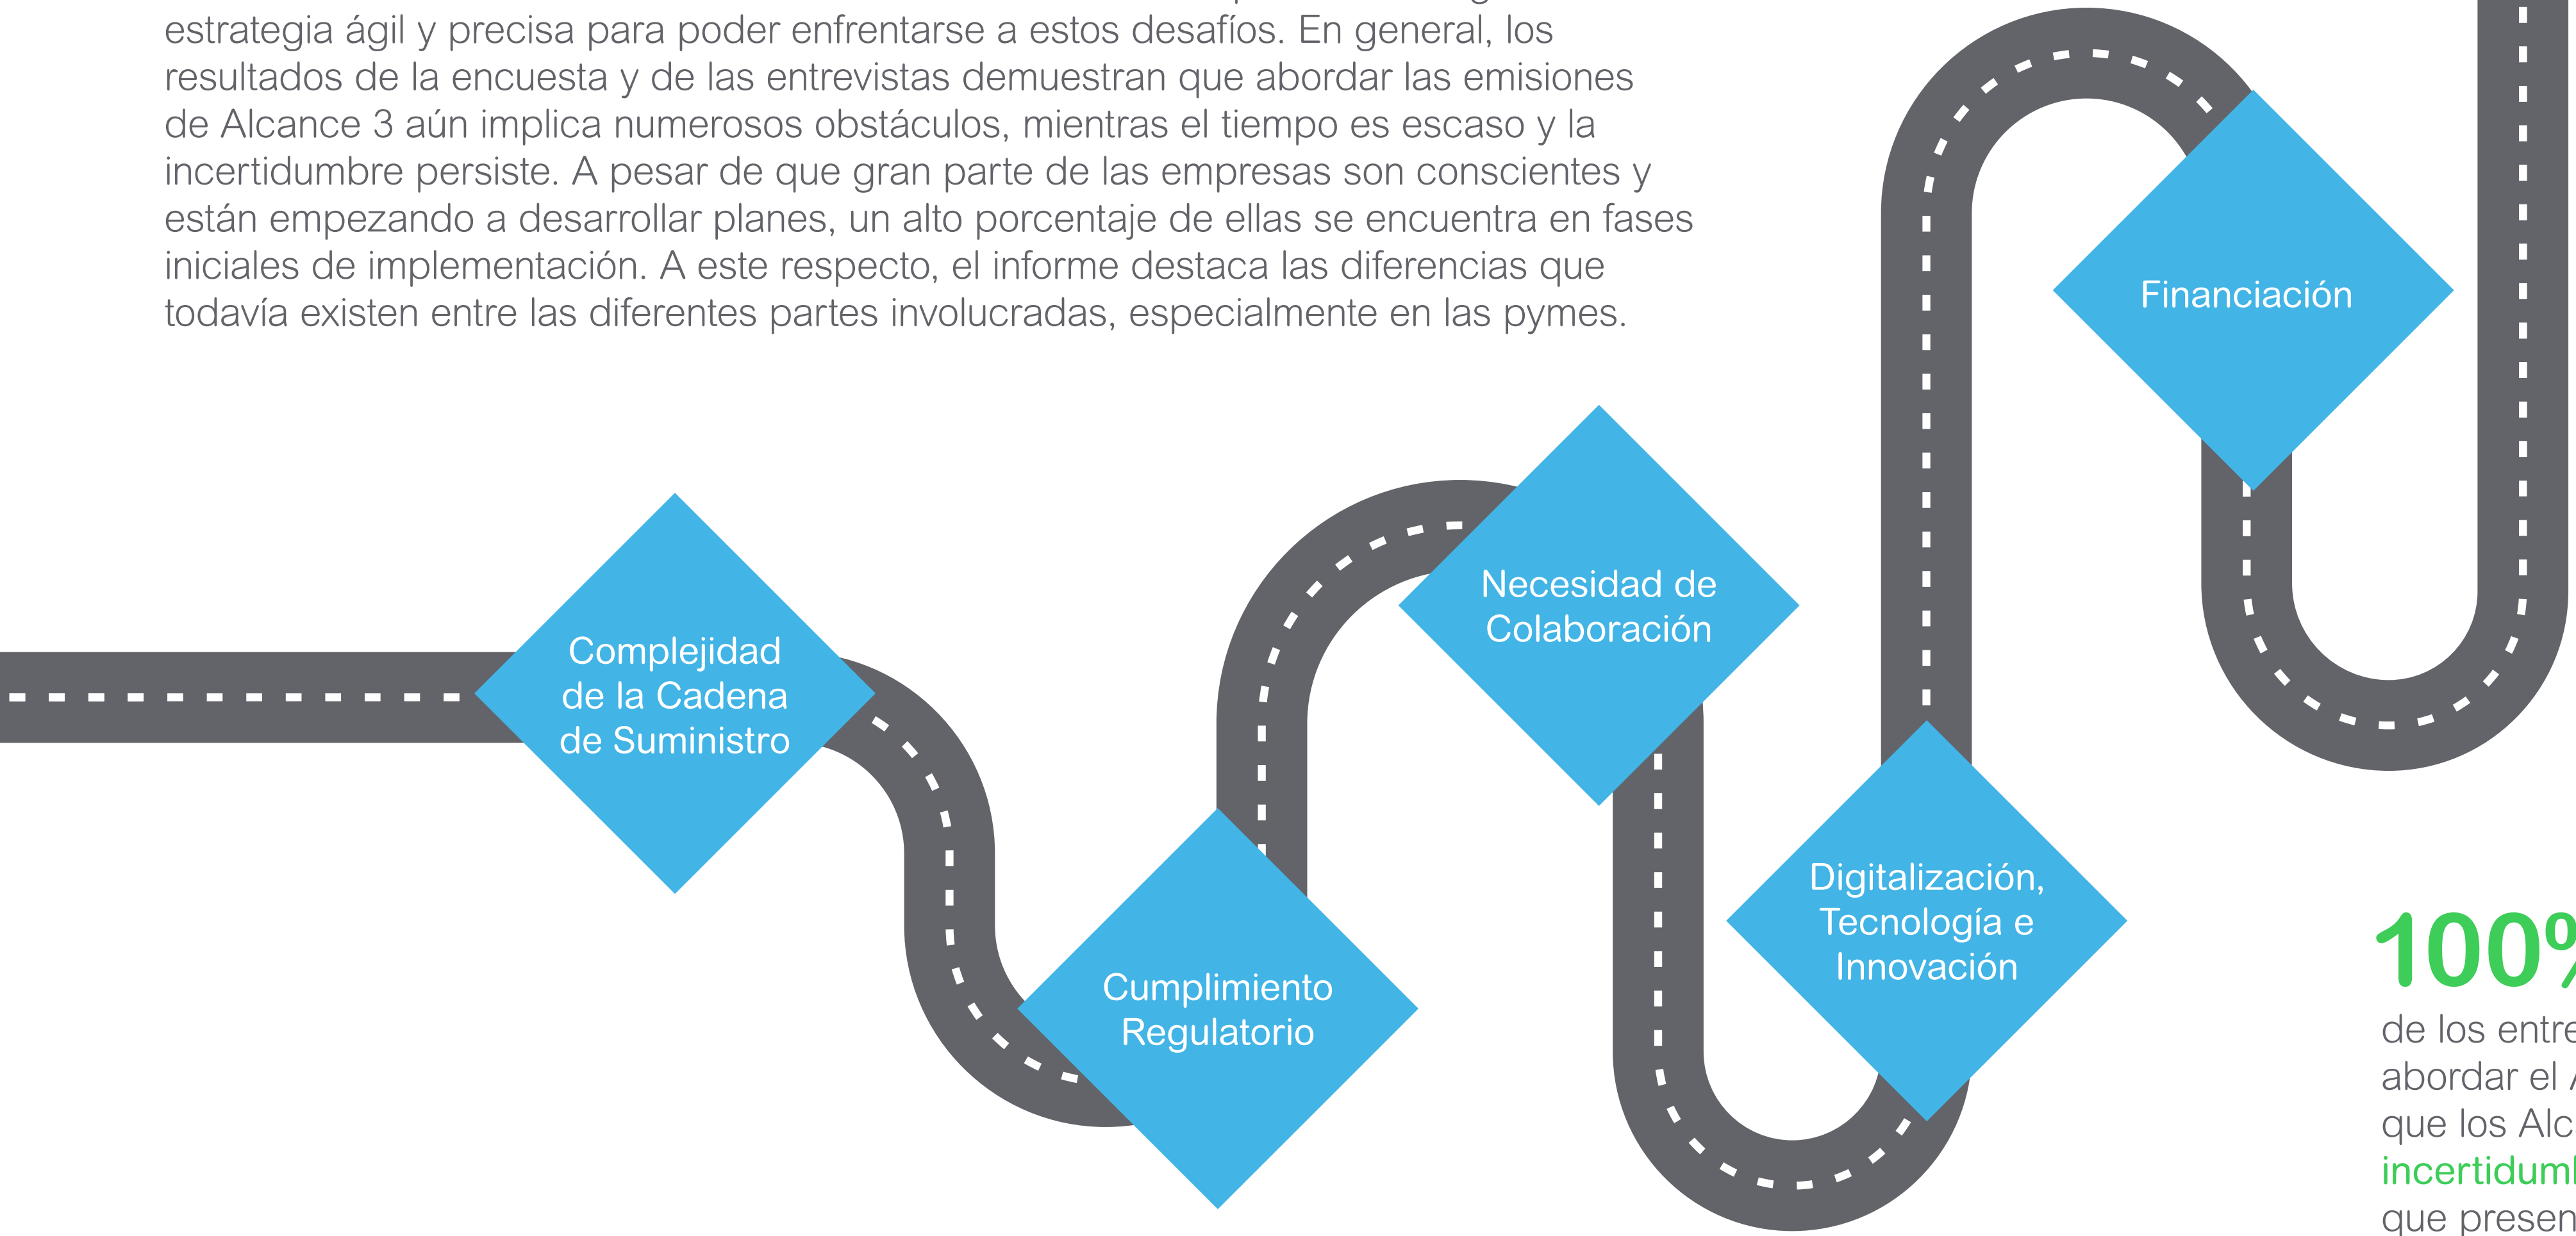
estrategia ágil y precisa para poder enfrentarse a estos desafíos. En general, los resultados de la encuesta y de las entrevistas demuestran que abordar las emisiones de Alcance 3 aún implica numerosos obstáculos, mientras el tiempo es escaso y la incertidumbre persiste. A pesar de que gran parte de las empresas son conscientes y están empezando a desarrollar planes, un alto porcentaje de ellas se encuentra en fases iniciales de implementación. A este respecto, el informe destaca las diferencias que todavía existen entre las diferentes partes involucradas, especialmente en las pymes.

Complejidad de la Cadena de Suministro

Cumplimiento Regulatorio

Necesidad de Colaboración

Digitalización, Tecnología e Innovación

Financiación

100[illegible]
de los entre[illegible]
abordar el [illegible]
que los Alc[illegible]
incertidum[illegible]
que presen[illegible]